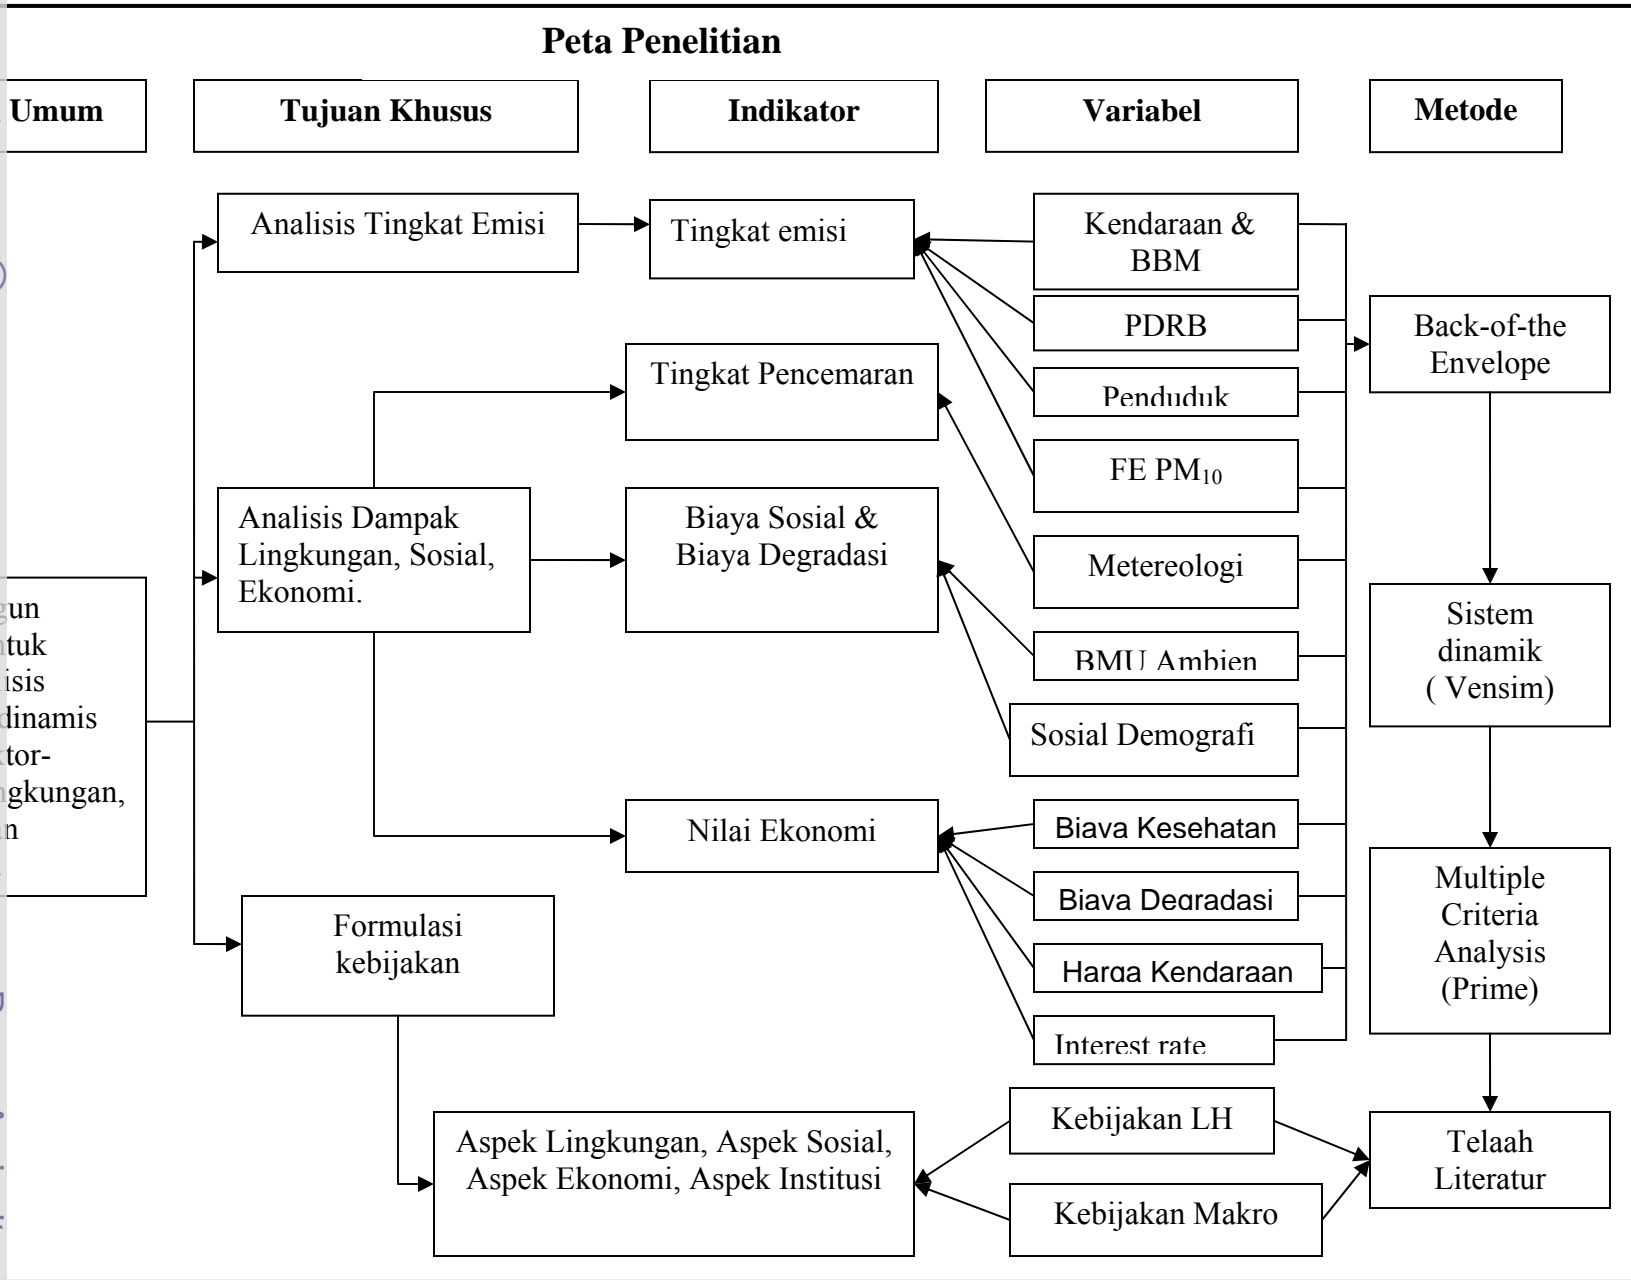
Peta Penelitian

Umum

Tujuan Khusus

Indikator

Variabel

Metode

Analisis Tingkat Emisi

Tingkat emisi

Kendaraan & BBM

PDRB

Back-of-the Envelope

Tingkat Pencemaran

Penduduk

FE $PM_{10}$

Analisis Dampak Lingkungan, Sosial, Ekonomi.

Biaya Sosial & Biaya Degradasi

Metereologi

gun tuk isis dinamis tor- gkungan, n

Sistem dinamik ( Vensim)

BMU Ambien

Sosial Demografi

Nilai Ekonomi

Biava Kesehatan

Biava Degradasi

Multiple Criteria Analysis (Prime)

Formulasi kebijakan

Harga Kendaraan

Interest rate

Kebijakan LH

Aspek Lingkungan, Aspek Sosial, Aspek Ekonomi, Aspek Institusi

Telaah Literatur

Kebijakan Makro